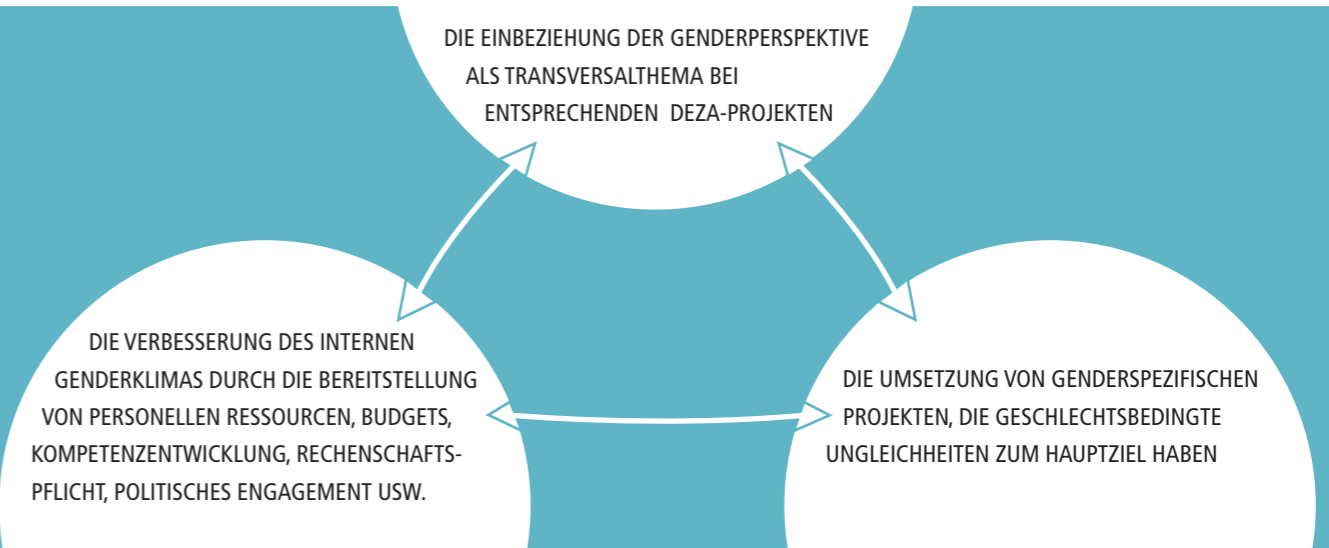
DIE EINBEZIEHUNG DER GENDERPERSPEKTIVE ALS TRANSVERSALTHEMA BEI ENTSPRECHENDEN DEZA-PROJEKTEN

DIE VERBESSERUNG DES INTERNEN GENDERKLIMAS DURCH DIE BEREITSTELLUNG VON PERSONELLEN RESSOURCEN, BUDGETS, KOMPETENZENTWICKLUNG, RECHENSCHAFTS-PFLICHT, POLITISCHES ENGAGEMENT USW.

DIE UMSETZUNG VON GENDERSPEZIFISCHEN PROJEKTEN, DIE GESCHLECHTSBEDINGTE UNGLEICHHEITEN ZUM HAUPTZIEL HABEN